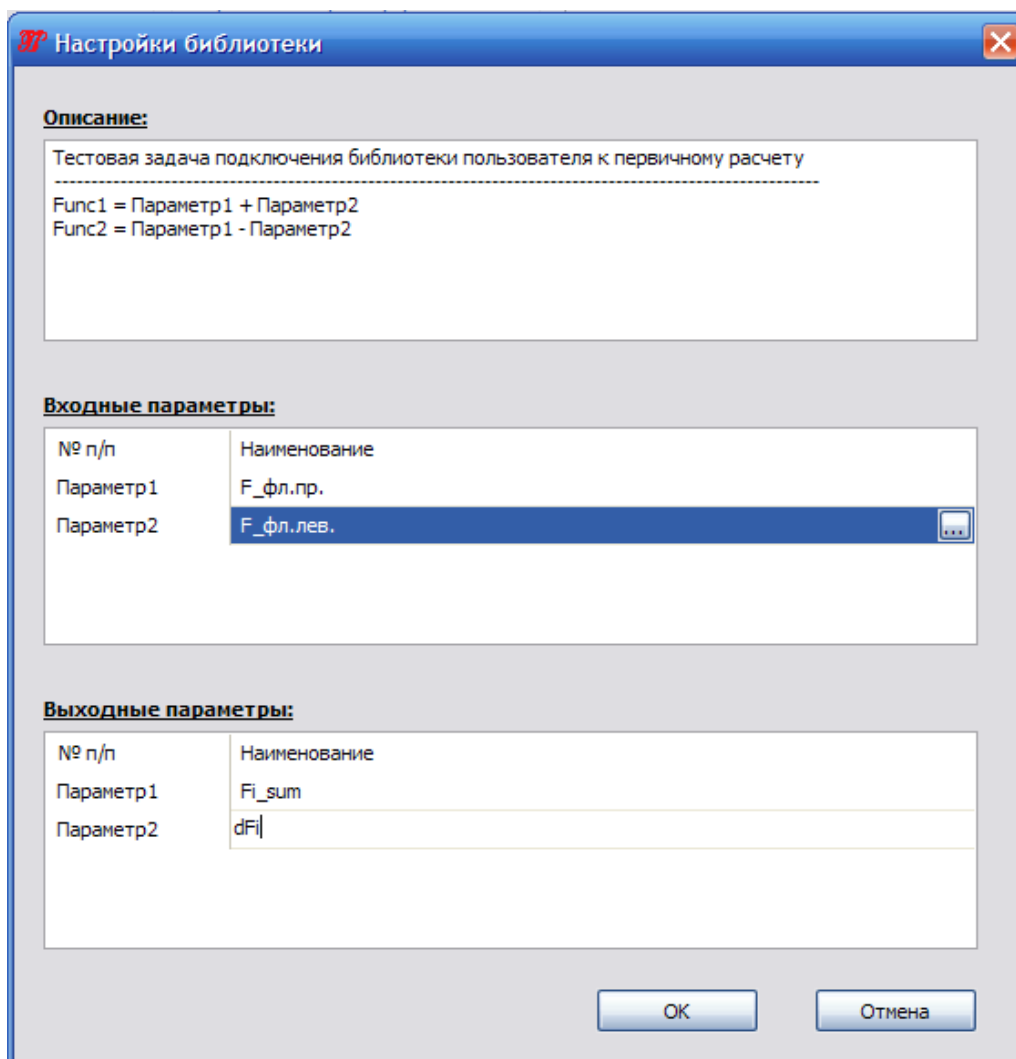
Настройки библиотеки

Описание:

Тестовая задача подключения библиотеки пользователя к первичному расчету
----------------------------------------------------------------------------------------------------
Func1 = Параметр1 + Параметр2
Func2 = Параметр1 - Параметр2

Входные параметры:

| № п/п | Наименование |
|---|---|
| Параметр1 | F_фл.пр. |
| Параметр2 | F_фл.лев. |

Выходные параметры:

| № п/п | Наименование |
|---|---|
| Параметр1 | Fi_sum |
| Параметр2 | dFi |

OK

Отмена